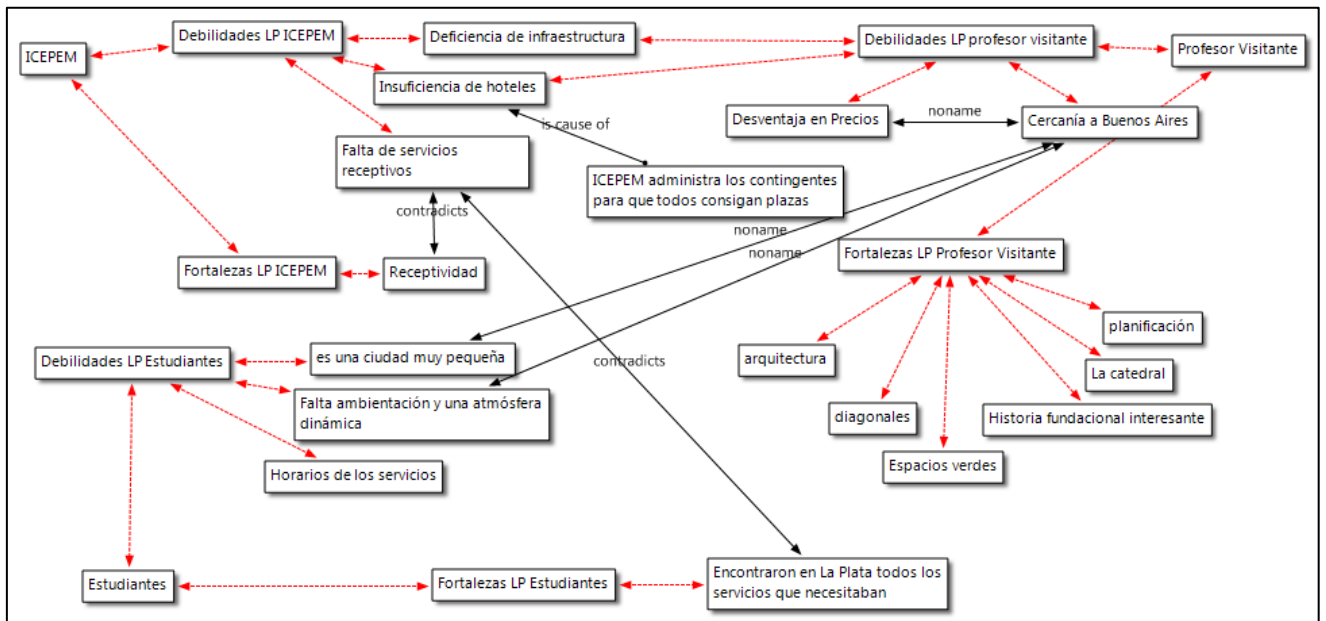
ICEPEM

Debilidades LP ICEPEM

Deficiencia de infraestructura

Debilidades LP profesor visitante

Profesor Visitante

Insuficiencia de hoteles

is cause of

Desventaja en Precios

noname

Cercanía a Buenos Aires

Falta de servicios receptivos

ICEPEM administra los contingentes para que todos consigan plazas

contradicts

noname

noname

Fortalezas LP ICEPEM

Receptividad

Fortalezas LP Profesor Visitante

planificación

Debilidades LP Estudiantes

es una ciudad muy pequeña

contradicts

arquitectura

La catedral

Falta ambientación y una atmósfera dinámica

diagonales

Historia fundacional interesante

Horarios de los servicios

Espacios verdes

Estudiantes

Fortalezas LP Estudiantes

Encontraron en La Plata todos los servicios que necesitaban